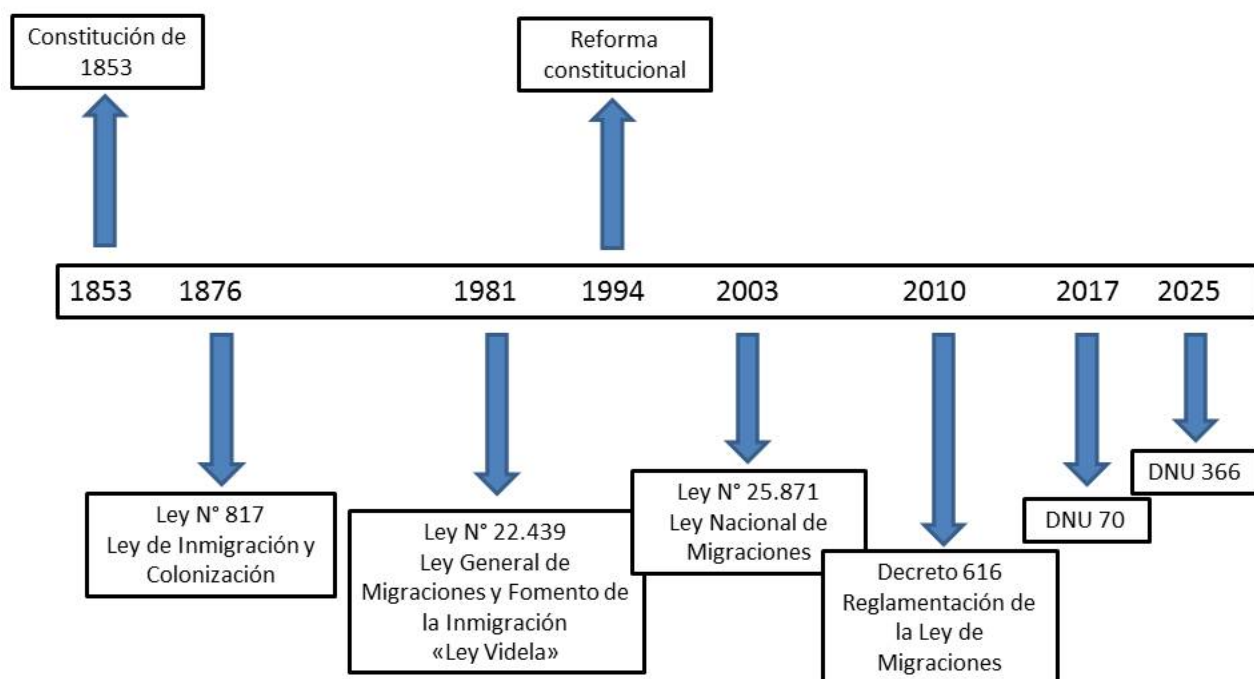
Constitución de 1853

Reforma constitucional

1853 1876 1981 1994 2003 2010 2017 2025

Ley N° 817
Ley de Inmigración y Colonización

Ley N° 22.439
Ley General de Migraciones y Fomento de la Inmigración
«Ley Videla»

Ley N° 25.871
Ley Nacional de Migraciones

Decreto 616
Reglamentación de la Ley de Migraciones

DNU 70

DNU 366